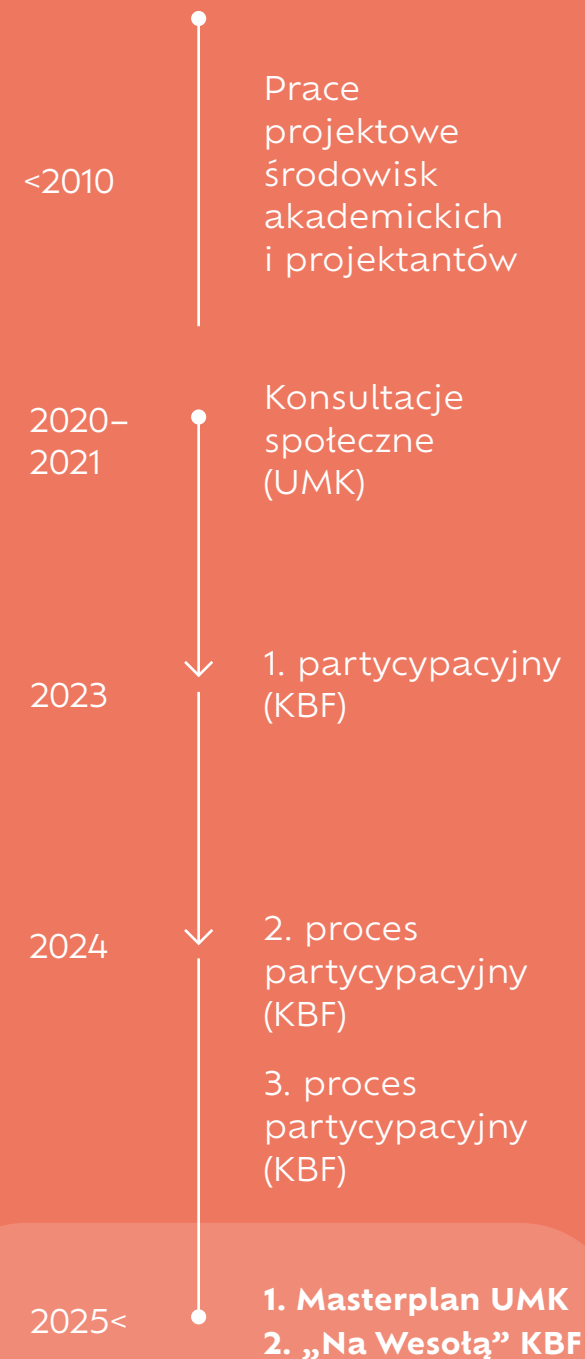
<2010

Prace projektowe środowisk akademickich i projektantów

2020–2021

Konsultacje społeczne (UMK)

2023

1. partycypacyjny (KBF)

2024

2. proces partycypacyjny (KBF)

3. proces partycypacyjny (KBF)

2025<

**1. Masterplan UMK**
**2. „Na Wesołą” KBF**